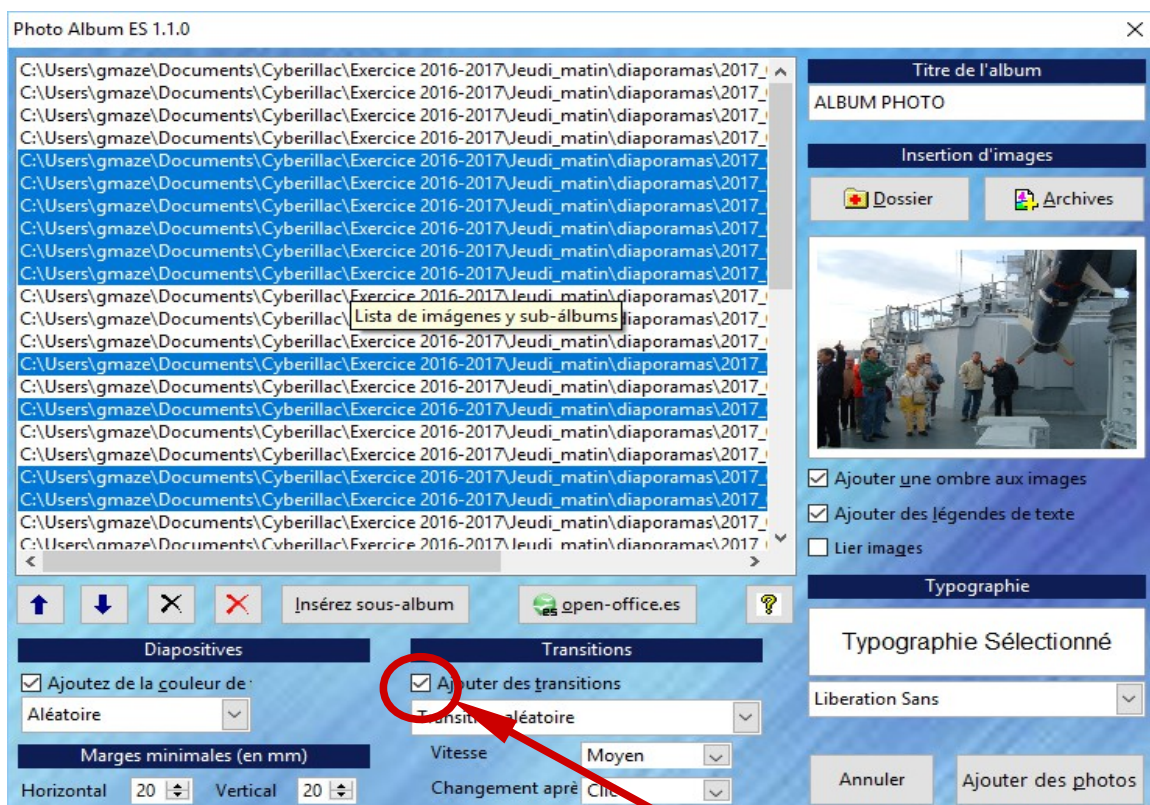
Photo Album ES 1.1.0

C:\Users\gmaze\Documents\Cyberillac\Exercice 2016-2017\Jeudi_matin\diaporamas\2017_
C:\Users\gmaze\Documents\Cyberillac\Exercice 2016-2017\Jeudi_matin\diaporamas\2017_
C:\Users\gmaze\Documents\Cyberillac\Exercice 2016-2017\Jeudi_matin\diaporamas\2017_
C:\Users\gmaze\Documents\Cyberillac\Exercice 2016-2017\Jeudi_matin\diaporamas\2017_
C:\Users\gmaze\Documents\Cyberillac\Exercice 2016-2017\Jeudi_matin\diaporamas\2017_
C:\Users\gmaze\Documents\Cyberillac\Exercice 2016-2017\Jeudi_matin\diaporamas\2017_
C:\Users\gmaze\Documents\Cyberillac\Exercice 2016-2017\Jeudi_matin\diaporamas\2017_
C:\Users\gmaze\Documents\Cyberillac\Exercice 2016-2017\Jeudi_matin\diaporamas\2017_
C:\Users\gmaze\Documents\Cyberillac\Exercice 2016-2017\Jeudi_matin\diaporamas\2017_
C:\Users\gmaze\Documents\Cyberillac\Exercice 2016-2017\Jeudi_matin\diaporamas\2017_
C:\Users\gmaze\Documents\Cyberillac\Exercice 2016-2017\Jeudi_matin\diaporamas\2017_
C:\Users\gmaze\Documents\Cyberillac\ Lista de imágenes y sub-álbums diaporamas\2017_
C:\Users\gmaze\Documents\Cyberillac\Exercice 2016-2017\Jeudi_matin\diaporamas\2017_
C:\Users\gmaze\Documents\Cyberillac\Exercice 2016-2017\Jeudi_matin\diaporamas\2017_
C:\Users\gmaze\Documents\Cyberillac\Exercice 2016-2017\Jeudi_matin\diaporamas\2017_
C:\Users\gmaze\Documents\Cyberillac\Exercice 2016-2017\Jeudi_matin\diaporamas\2017_
C:\Users\gmaze\Documents\Cyberillac\Exercice 2016-2017\Jeudi_matin\diaporamas\2017_
C:\Users\gmaze\Documents\Cyberillac\Exercice 2016-2017\Jeudi_matin\diaporamas\2017_
C:\Users\gmaze\Documents\Cyberillac\Exercice 2016-2017\Jeudi_matin\diaporamas\2017_
C:\Users\gmaze\Documents\Cyberillac\Exercice 2016-2017\Jeudi_matin\diaporamas\2017_
C:\Users\gmaze\Documents\Cyberillac\Exercice 2016-2017\Jeudi_matin\diaporamas\2017_
C:\Users\gmaze\Documents\Cyberillac\Exercice 2016-2017\Jeudi_matin\diaporamas\2017_

Titre de l'album
ALBUM PHOTO
Insertion d'images
Dossier
Archives
Ajouter une ombre aux images
Ajouter des légendes de texte
Lier images
Typographie
Typographie Sélectionné
Liberation Sans

Insérez sous-album
open-office.es

Diapositives
Ajoutez de la couleur de
Aléatoire
Marges minimales (en mm)
Horizontal 20 Vertical 20

Transitions
Ajouter des transitions
Transition aléatoire
Vitesse Moyen
Changement aprè Clic

Annuler
Ajouter des photos